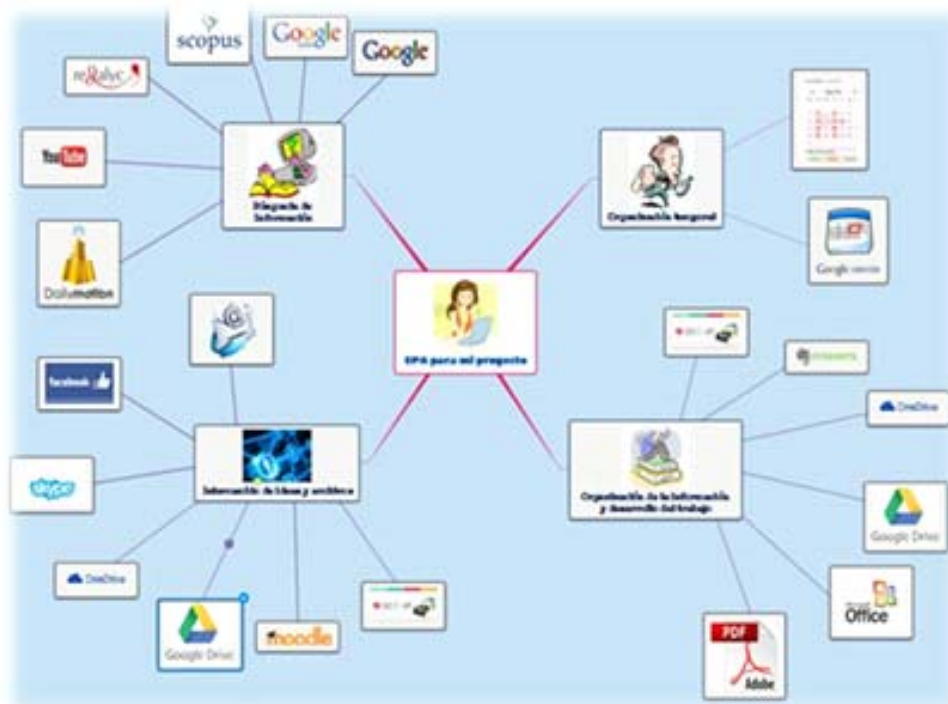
scopus

Google

Google

redalyc

YouTube

Búsqueda de Información

Dailymotion

Organización temporal

Google calendar

EPA para mi proyecto

facebook

Intercambio de ideas y archivos

skype

OneDrive

Google Drive

moodle

Evernote

OneDrive

Organización de la información y desarrollo del trabajo

Google Drive

Office

PDF

Adobe